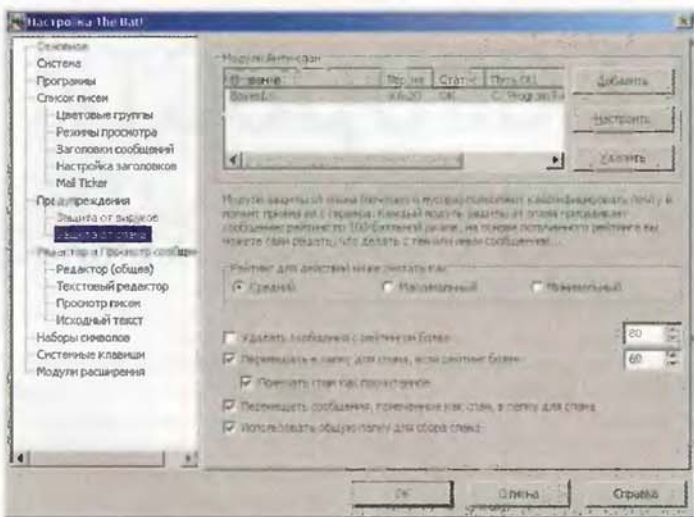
Настройка The Bat!

Основное
Система
Программы
Список писем
Цветовые группы
Режимы просмотра
Заголовки сообщений
Настройка заголовков
Mail Ticker
Предупреждения
Защита от вирусов
Защита от спама
Редактор и просмотр сообщений
Редактор (общее)
Текстовый редактор
Просмотр писем
Исходный текст
Наборы символов
Системные клавиши
Модули расширения

Модули антиспам

| Название | Версия | Статус | Путь DLL |
|---|---|---|---|
| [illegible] | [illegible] | OK | C:\Program Fi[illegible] |

Добавить
Настроить
Удалить

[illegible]

Рейтинг для действий ниже считать как
Средний
Максимальный
Минимальный

Удалять сообщения с рейтингом более 20
Перемещать в папку для спама, если рейтинг более 60
Помечать спам как прочитанное
Перемещать сообщения, помеченные как спам, в папку для спама
Использовать общую папку для сбора спама

OK
Отмена
Справка